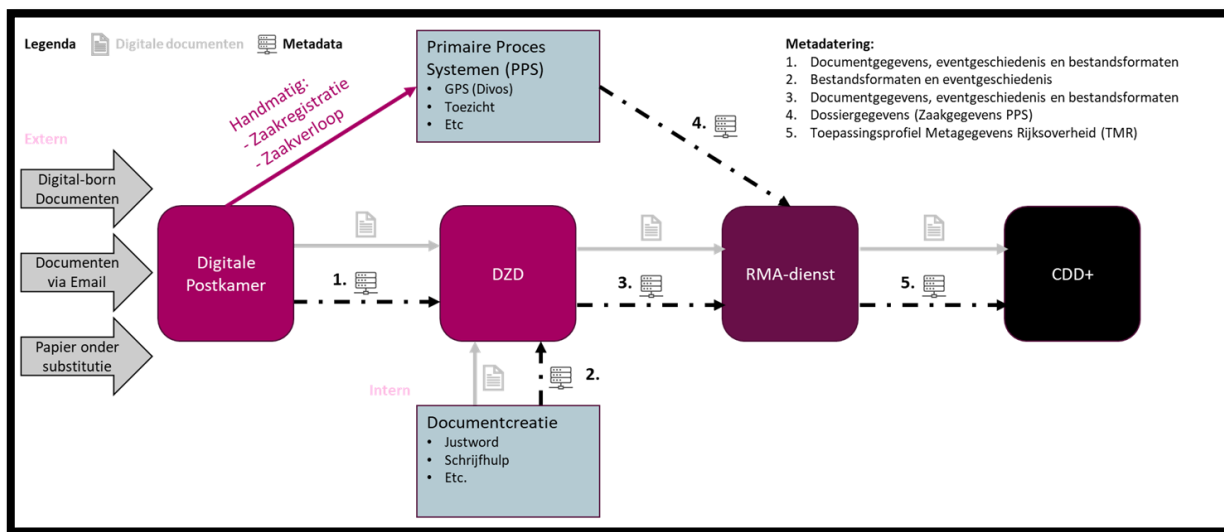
Legenda Digitale documenten Metadata

Primaire Proces Systemen (PPS)
- GPS (Divos)
- Toezicht
- Etc

Metadatering:
1. Documentgegevens, eventgeschiedenis en bestandsformaten
2. Bestandsformaten en eventgeschiedenis
3. Documentgegevens, eventgeschiedenis en bestandsformaten
4. Dossiergegevens (Zaakgegevens PPS)
5. Toepassingsprofiel Metagegevens Rijksoverheid (TMR)

Handmatig:
- Zaakregistratie
- Zaakverloop

Extern

Digital-born Documenten

Documenten via Email

Papier onder substitutie

Digitale Postkamer

1.

DZD

3.

4.

RMA-dienst

5.

CDD+

Intern

2.

Documentcreatie
- Justword
- Schrijfhulp
- Etc.